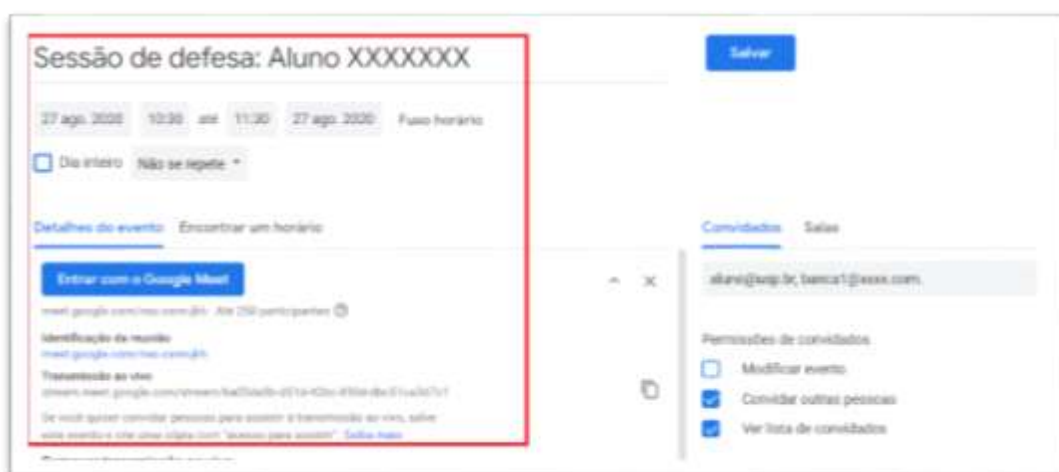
Sessão de defesa: Aluno XXXXXXX

Salvar

27 ago. 2020 10:30 até 11:30 27 ago. 2020 Fuso horário

Dia inteiro Não se repete

Detalhes do evento Encontrar um horário

Entrar com o Google Meet

meet.google.com/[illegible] · Até 250 participantes

Identificação da reunião
meet.google.com/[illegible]

Transmissão ao vivo
stream.meet.google.com/stream/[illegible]

Se você quiser convidar pessoas para assistir à transmissão ao vivo, salve este evento e crie uma cópia com "acesso para assistir". Saiba mais

Convidados Salas

aluno@usp.br, banca1@xxxx.com

Permissões de convidados
Modificar evento
Convidar outras pessoas
Ver lista de convidados